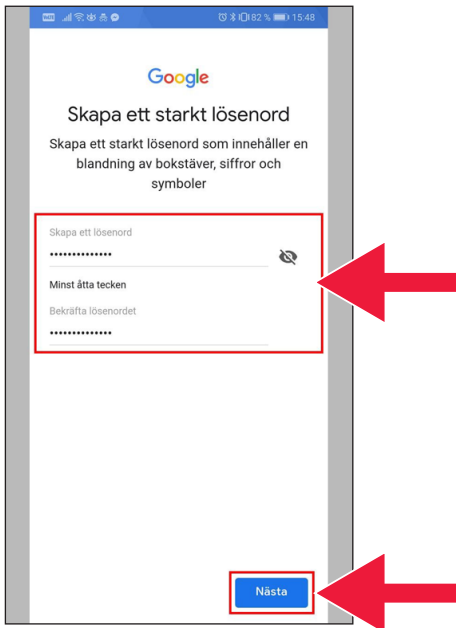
82 % 15:48

Google

Skapa ett starkt lösenord

Skapa ett starkt lösenord som innehåller en blandning av bokstäver, siffror och symboler

Skapa ett lösenord
••••••••••••••

Minst åtta tecken

Bekräfta lösenordet
••••••••••••••

Nästa